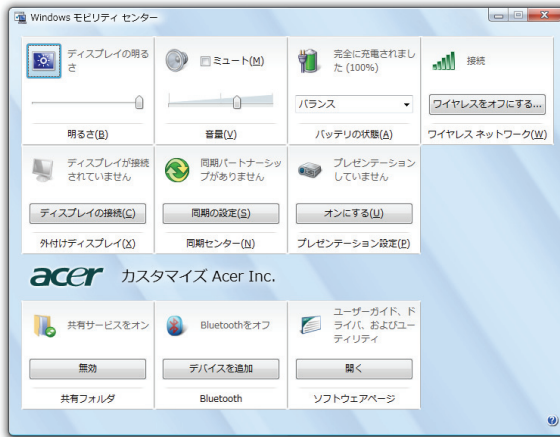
Windows モビリティ センター

ディスプレイの明るさ

明るさ(B)

ミュート(M)

音量(V)

完全に充電されました (100%)

バランス

バッテリの状態(A)

接続

ワイヤレスをオフにする...

ワイヤレス ネットワーク(W)

ディスプレイが接続されていません

ディスプレイの接続(C)

外付けディスプレイ(X)

同期パートナーシップがありません

同期の設定(S)

同期センター(N)

プレゼンテーションしていません

オンにする(U)

プレゼンテーション設定(P)

acer カスタマイズ Acer Inc.

共有サービスをオン

無効

共有フォルダ

Bluetoothをオフ

デバイスを追加

Bluetooth

ユーザーガイド、ドライバ、およびユーティリティ

開く

ソフトウェアページ